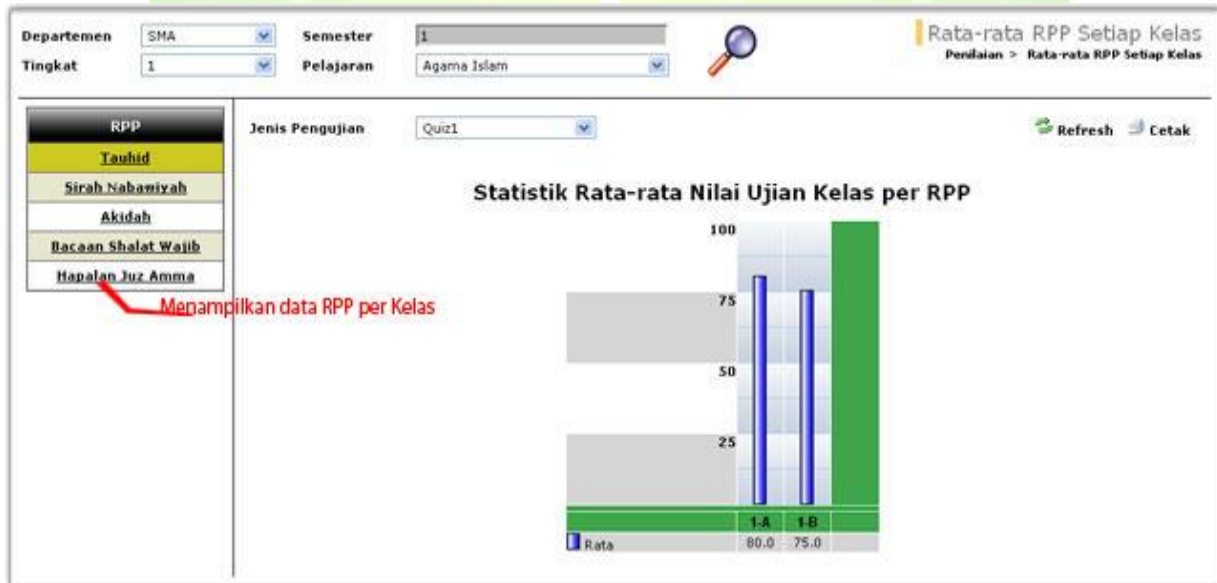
Departemen SMA
Tingkat 1
Semester 1
Pelajaran Agama Islam

Rata-rata RPP Setiap Kelas
Penilaian > Rata-rata RPP Setiap Kelas

RPP
Tauhid
Sirah Nabawiyah
Akidah
Bacaan Shalat Wajib
Hapalan Juz Amma

Menampilkan data RPP per Kelas

Jenis Pengujian Quiz1

Refresh Cetak

Statistik Rata-rata Nilai Ujian Kelas per RPP

100
75
50
25

| | 1-A | 1-B |
|---|---|---|
| Rata | 80.0 | 75.0 |